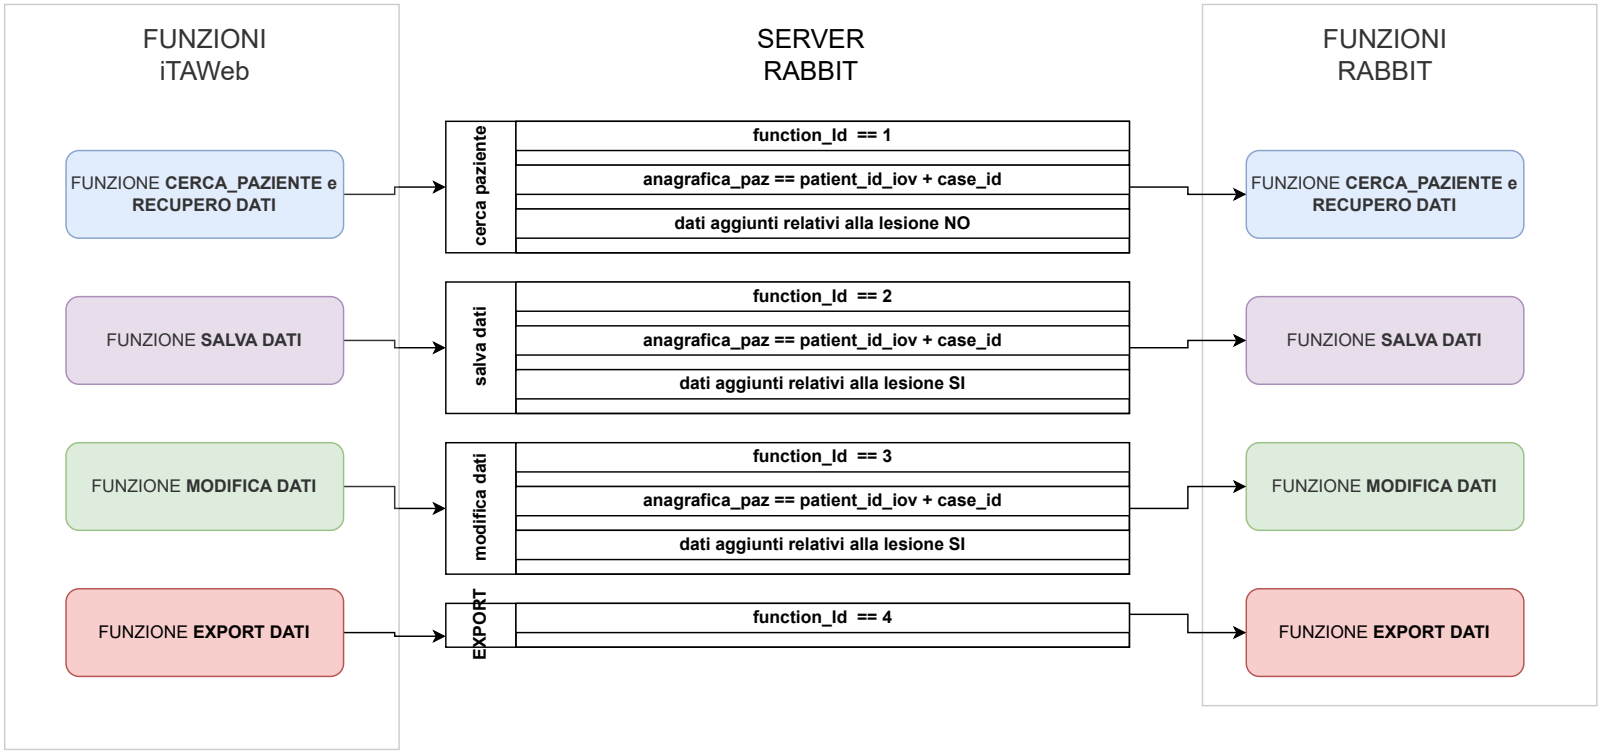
FUNZIONI
iTAWeb

FUNZIONE CERCA_PAZIENTE e RECUPERO DATI

FUNZIONE SALVA DATI

FUNZIONE MODIFICA DATI

FUNZIONE EXPORT DATI

SERVER
RABBIT

cerca paziente

function_Id == 1

anagrafica_paz == patient_id_iov + case_id

dati aggiunti relativi alla lesione NO

salva dati

function_Id == 2

anagrafica_paz == patient_id_iov + case_id

dati aggiunti relativi alla lesione SI

modifica dati

function_Id == 3

anagrafica_paz == patient_id_iov + case_id

dati aggiunti relativi alla lesione SI

EXPORT

function_Id == 4

FUNZIONI
RABBIT

FUNZIONE CERCA_PAZIENTE e RECUPERO DATI

FUNZIONE SALVA DATI

FUNZIONE MODIFICA DATI

FUNZIONE EXPORT DATI